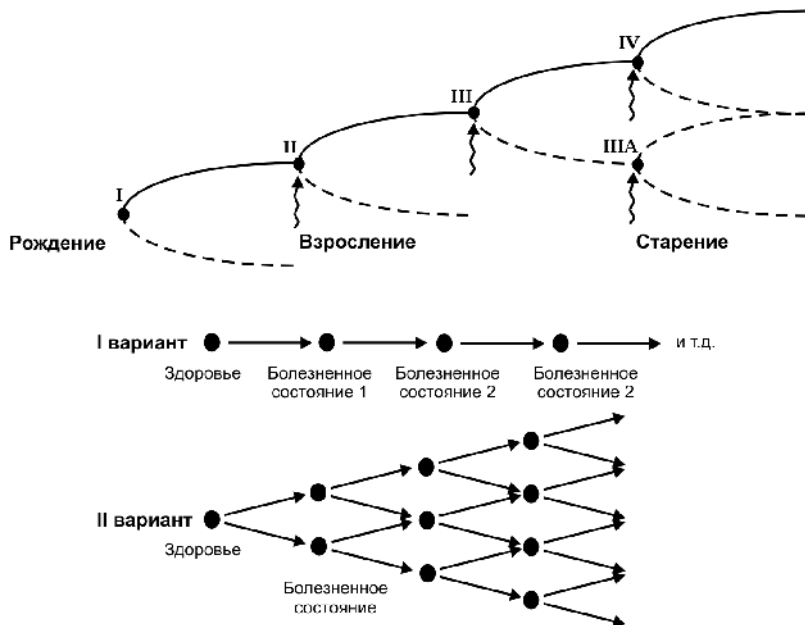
IV

III

II

IIIA

I

Рождение

Взросление

Старение

I вариант

и т.д.

Здоровье

Болезненное состояние 1

Болезненное состояние 2

Болезненное состояние 2

II вариант

Здоровье

Болезненное состояние